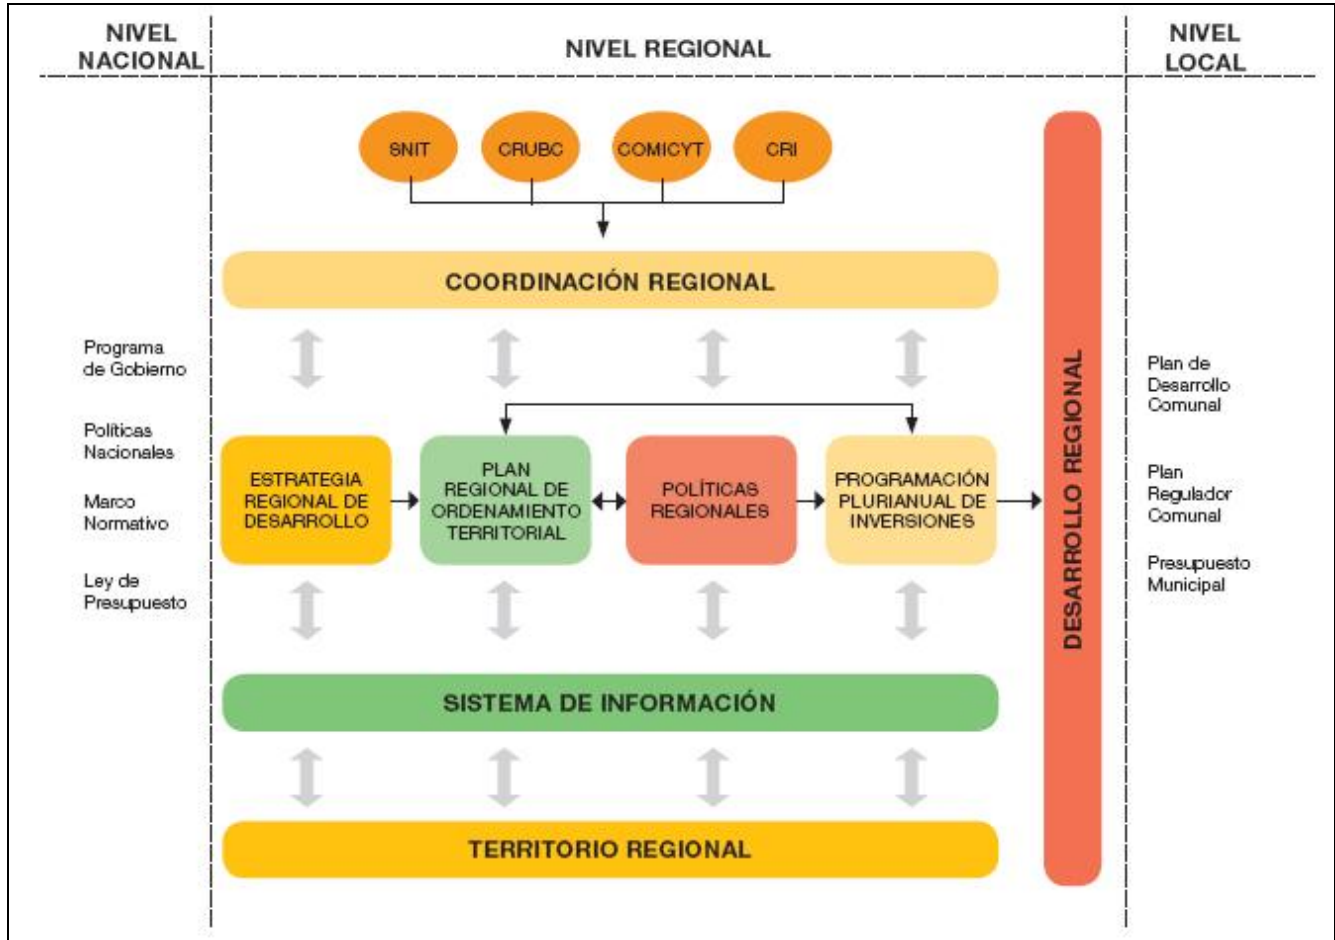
NIVEL NACIONAL

NIVEL REGIONAL

NIVEL LOCAL

SNIT

CRUBC

COMICYT

CRI

COORDINACIÓN REGIONAL

Programa de Gobierno

Políticas Nacionales

Marco Normativo

Ley de Presupuesto

ESTRATEGIA REGIONAL DE DESARROLLO

PLAN REGIONAL DE ORDENAMIENTO TERRITORIAL

POLÍTICAS REGIONALES

PROGRAMACIÓN PLURIANUAL DE INVERSIONES

DESARROLLO REGIONAL

Plan de Desarrollo Comunal

Plan Regulador Comunal

Presupuesto Municipal

SISTEMA DE INFORMACIÓN

TERRITORIO REGIONAL